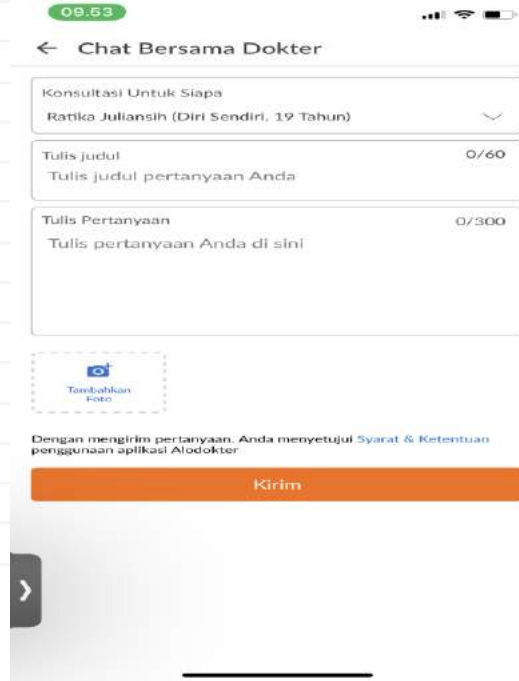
09.53

← Chat Bersama Dokter

Konsultasi Untuk Siapa
Ratika Juliansih (Diri Sendiri, 19 Tahun)

Tulis judul 0/60
Tulis judul pertanyaan Anda

Tulis Pertanyaan 0/300
Tulis pertanyaan Anda di sini

Tambahkan Foto

Dengan mengirim pertanyaan. Anda menyetujui Syarat & Ketentuan penggunaan aplikasi Alodokter

Kirim